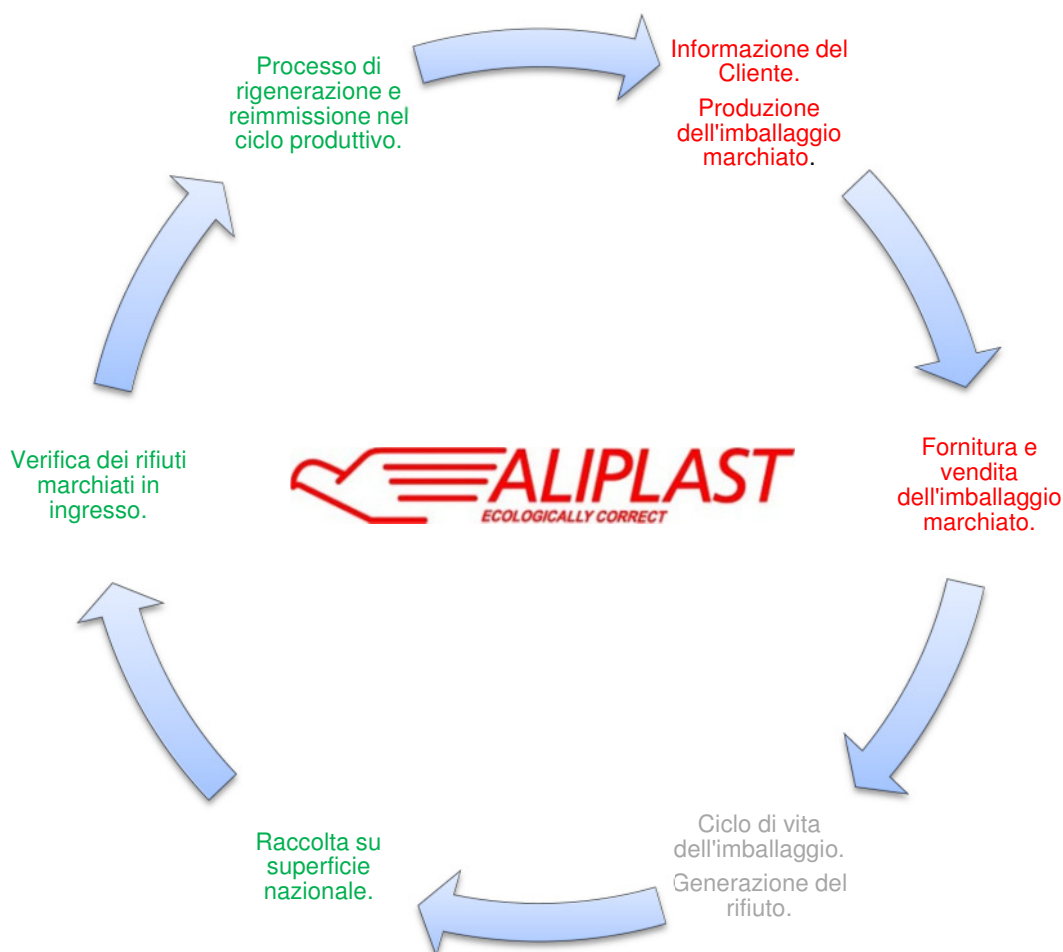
Informazione del Cliente.

Produzione dell'imballaggio marchiato.

Fornitura e vendita dell'imballaggio marchiato.

Ciclo di vita dell'imballaggio.

Generazione del rifiuto.

Raccolta su superficie nazionale.

Verifica dei rifiuti marchiati in ingresso.

Processo di rigenerazione e reimmissione nel ciclo produttivo.

ALIPLAST
ECOLOGICALLY CORRECT